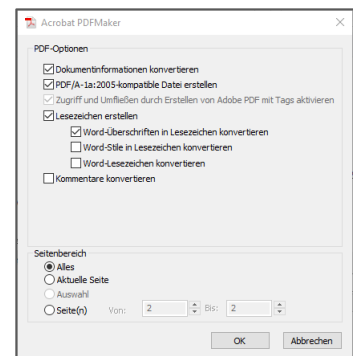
Acrobat PDFMaker

PDF-Optionen

Dokumentinformationen konvertieren

PDF/A-1a:2005-kompatible Datei erstellen

Zugriff und Umfließen durch Erstellen von Adobe PDF mit Tags aktivieren

Lesezeichen erstellen

Word-Überschriften in Lesezeichen konvertieren

Word-Stile in Lesezeichen konvertieren

Word-Lesezeichen konvertieren

Kommentare konvertieren

Seitenbereich

Alles

Aktuelle Seite

Auswahl

Seite(n) Von: 2 Bis: 2

OK Abbrechen